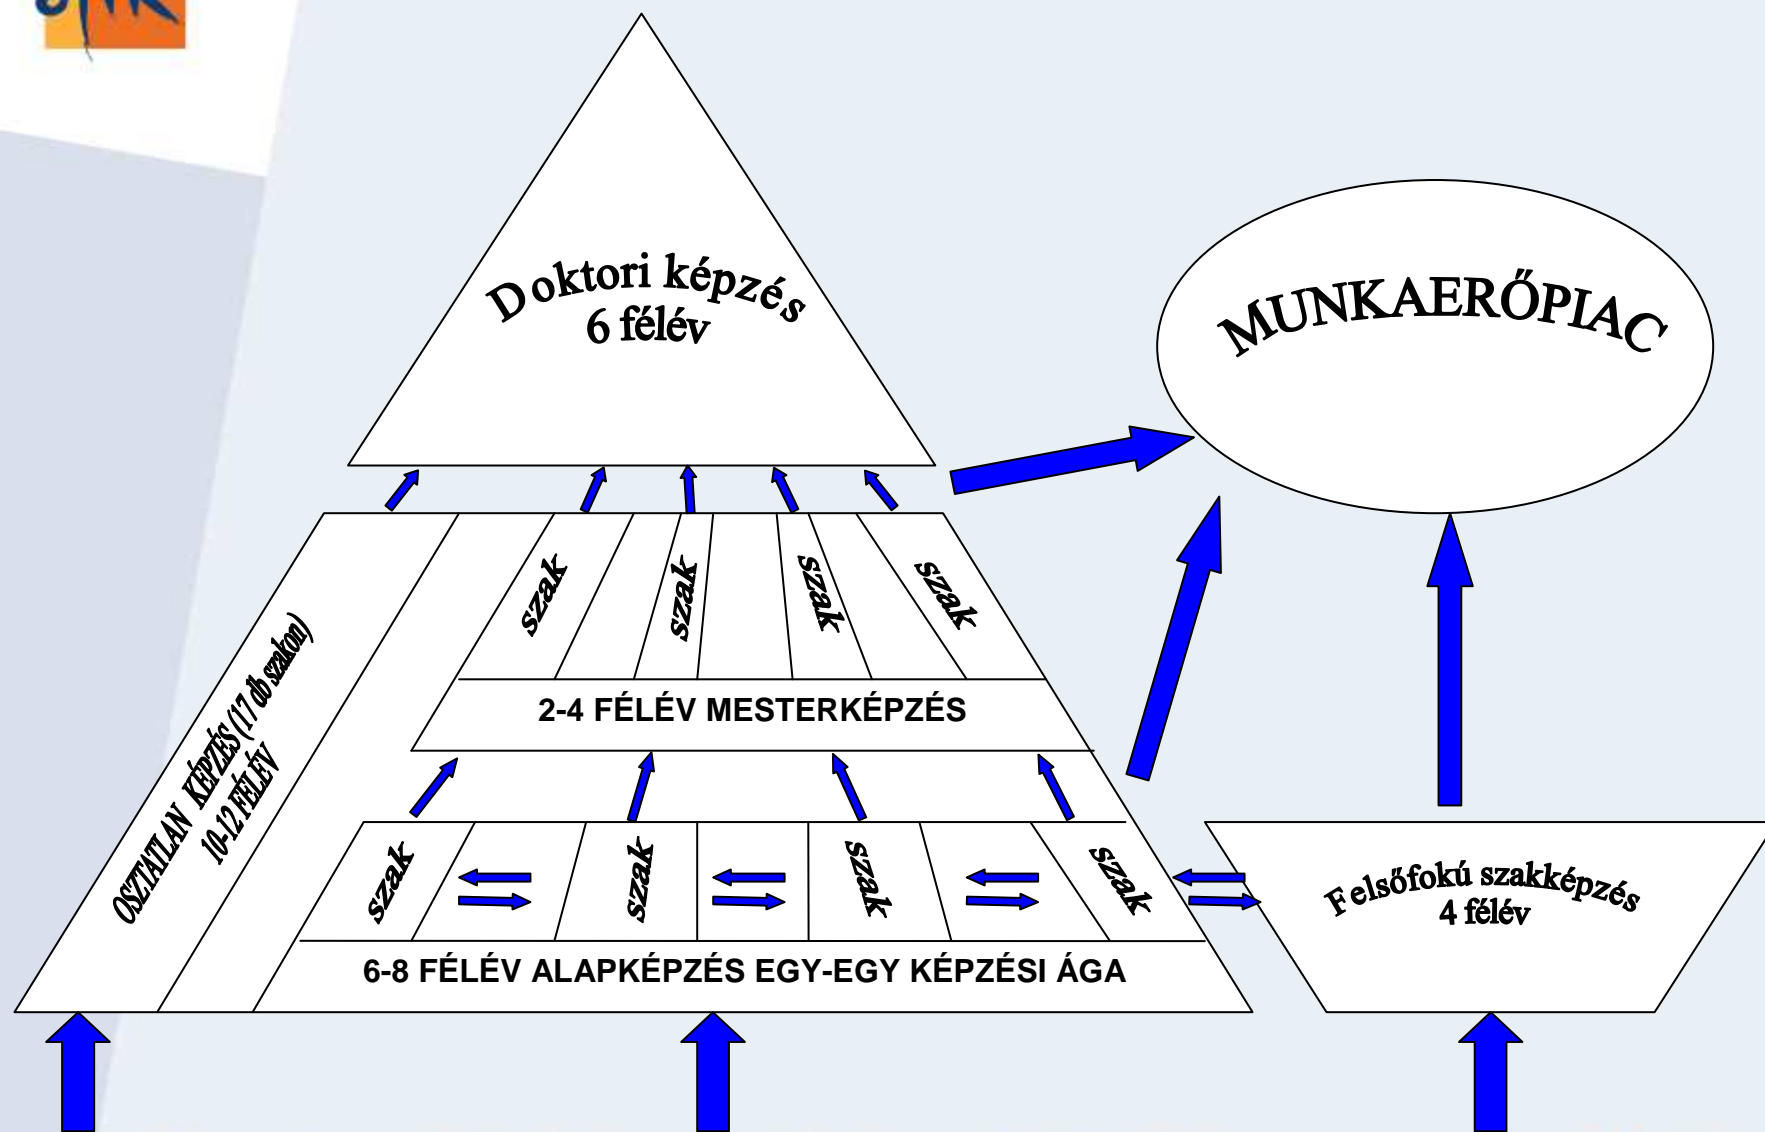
Doktori képzés
6 félév

MUNKAERŐPIAC

szak
szak
szak
szak

2-4 FÉLÉV MESTERKÉPZÉS

OSZTATLAN KÉPZÉS (17 db szakon)
10-12 FÉLÉV

szak
szak
szak
szak

6-8 FÉLÉV ALAPKÉPZÉS EGY-EGY KÉPZÉSI ÁGA

Felsőfokú szakképzés
4 félév